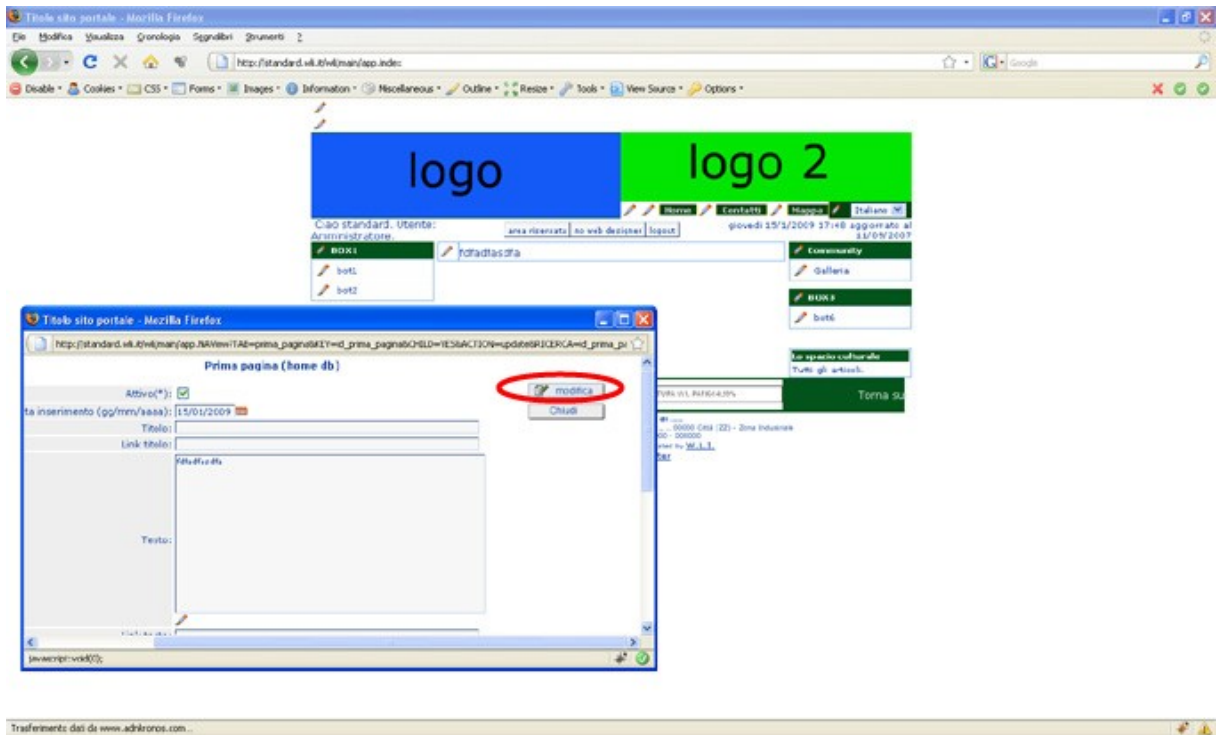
Titolo sito portale - Mozilla Firefox

File Modifica Visualizza Cronologia Segnalibri Strumenti ?

http://standard.wli.it/wli/man/app.index

Google

Disable · Cookies · CSS · Forms · Images · Information · Miscellaneous · Outline · Resize · Tools · View Source · Options ·

logo

logo 2

Home Contatti Mappa Italiano

Ciao standard. Utente: Amministratore.

area riservata no web designer logout

giovedì 15/1/2009 17:48 aggiornato al 11/09/2007

BOX1

bot1

bot2

fdfadfas3fa

Community

Galleria

BOX3

bot6

Lo spazio culturale

Tutti gli articoli.

Torna su

Titolo sito portale - Mozilla Firefox

http://standard.wli.it/wli/man/app.NAView=TAB=prima_pagina&KEY=id_prima_pagina&CHILD=YES&ACTION=update&RICERCA=id_prima_pa

Prima pagina (home db)

Attivo(*):

ta inserimento (gg/mm/aaaa): 15/01/2009

Titolo:

Link titolo:

fdfadfas3fa

Testo:

modifica

Chiudi

javascript:void(0);

Trasferimento dati da www.adnkronos.com...